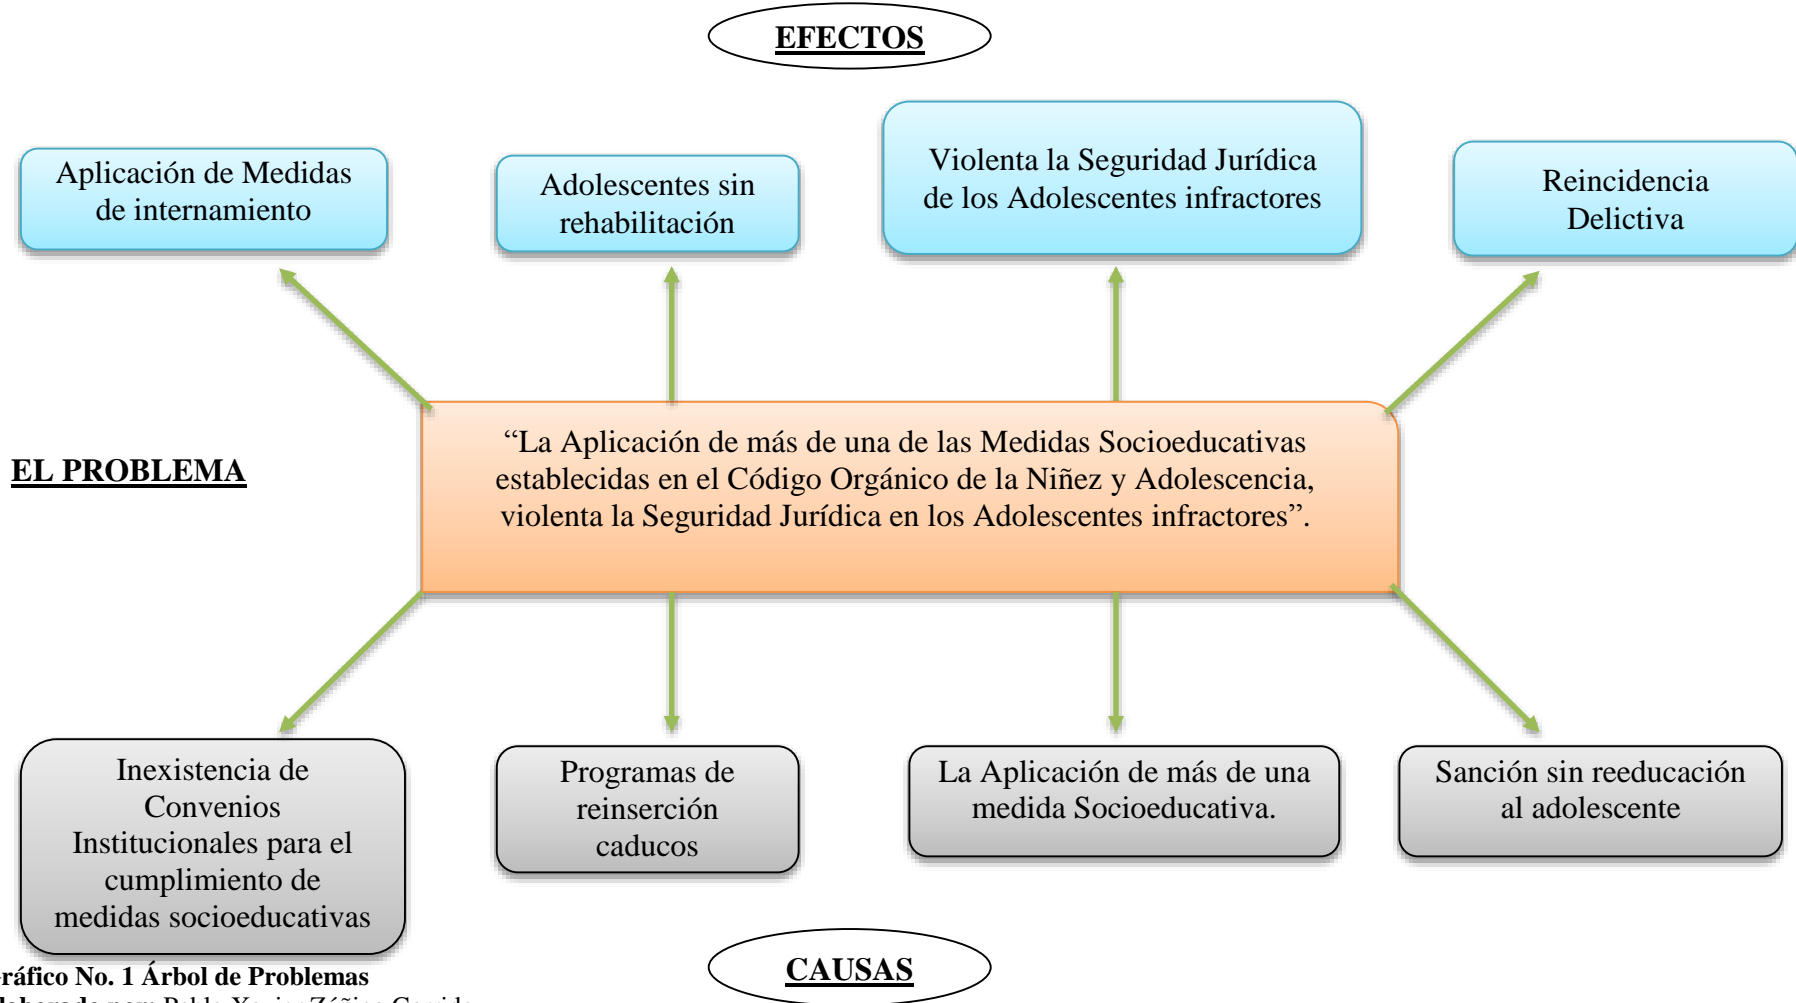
EFECTOS

Aplicación de Medidas de internamiento

Adolescentes sin rehabilitación

Violenta la Seguridad Jurídica de los Adolescentes infractores

Reincidencia Delictiva

EL PROBLEMA

“La Aplicación de más de una de las Medidas Socioeducativas establecidas en el Código Orgánico de la Niñez y Adolescencia, violenta la Seguridad Jurídica en los Adolescentes infractores”.

Inexistencia de Convenios Institucionales para el cumplimiento de medidas socioeducativas

Programas de reinserción caducos

La Aplicación de más de una medida Socioeducativa.

Sanción sin reeducación al adolescente

CAUSAS

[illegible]ráfico No. 1 Árbol de Problemas
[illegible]